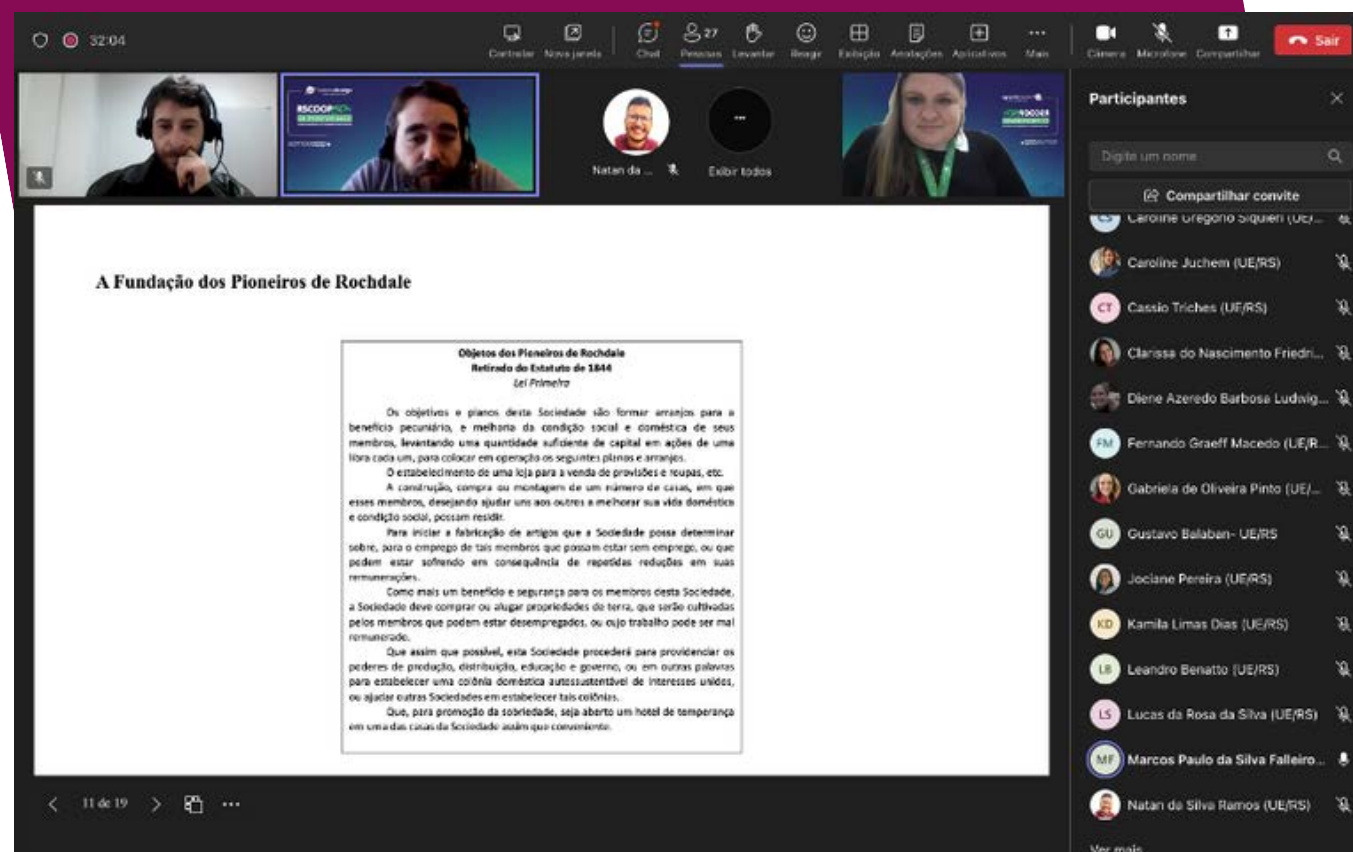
32:04

Controlar Nova janela Chat 27 Pessoas Levantar Reagir Exibição Anotações Aplicativos Mais Câmera Microfone Compartilhar Sair

Natan da ... Exibir todos

Participantes

Digite um nome

Compartilhar convite

Caroline Gregorio Siquieri (UE/...
Caroline Juchem (UE/RS)
Cassio Triches (UE/RS)
Clarissa do Nascimento Friedri...
Diene Azeredo Barbosa Ludwig...
Fernando Graeff Macedo (UE/R...
Gabriela de Oliveira Pinto (UE/...
Gustavo Balaban- UE/RS
Jociane Pereira (UE/RS)
Kamila Limas Dias (UE/RS)
Leandro Benatto (UE/RS)
Lucas da Rosa da Silva (UE/RS)
Marcos Paulo da Silva Falleiro...
Natan da Silva Ramos (UE/RS)
Ver mais

A Fundação dos Pioneiros de Rochdale

Objetos dos Pioneiros de Rochdale
Retirado do Estatuto de 1844
Lei Primeira

Os objetivos e planos desta Sociedade são formar arranjos para o benefício pecuniário, e melhoria da condição social e doméstica de seus membros, levantando uma quantidade suficiente de capital em ações de uma libra cada um, para colocar em operação os seguintes planos e arranjos.

O estabelecimento de uma loja para a venda de provisões e roupas, etc.

A construção, compra ou montagem de um número de casas, em que esses membros, desejando ajudar uns aos outros a melhorar sua vida doméstica e condição social, possam residir.

Para iniciar a fabricação de artigos que a Sociedade possa determinar sobre, para o emprego de tais membros que possam estar sem emprego, ou que podem estar sofrendo em consequência de repetidas reduções em suas remunerações.

Como mais um benefício e segurança para os membros desta Sociedade, a Sociedade deve comprar ou alugar propriedades de terra, que serão cultivadas pelos membros que podem estar desempregados, ou cujo trabalho pode ser mal remunerado.

Que assim que possível, esta Sociedade procederá para providenciar os poderes de produção, distribuição, educação e governo, ou em outras palavras para estabelecer uma colônia doméstica autossustentável de interesses unidos, ou ajudar outras Sociedades em estabelecer tais colônias.

Que, para promoção da sobriedade, seja aberto um hotel de temperança em uma das casas da Sociedade assim que conveniente.

11 de 19